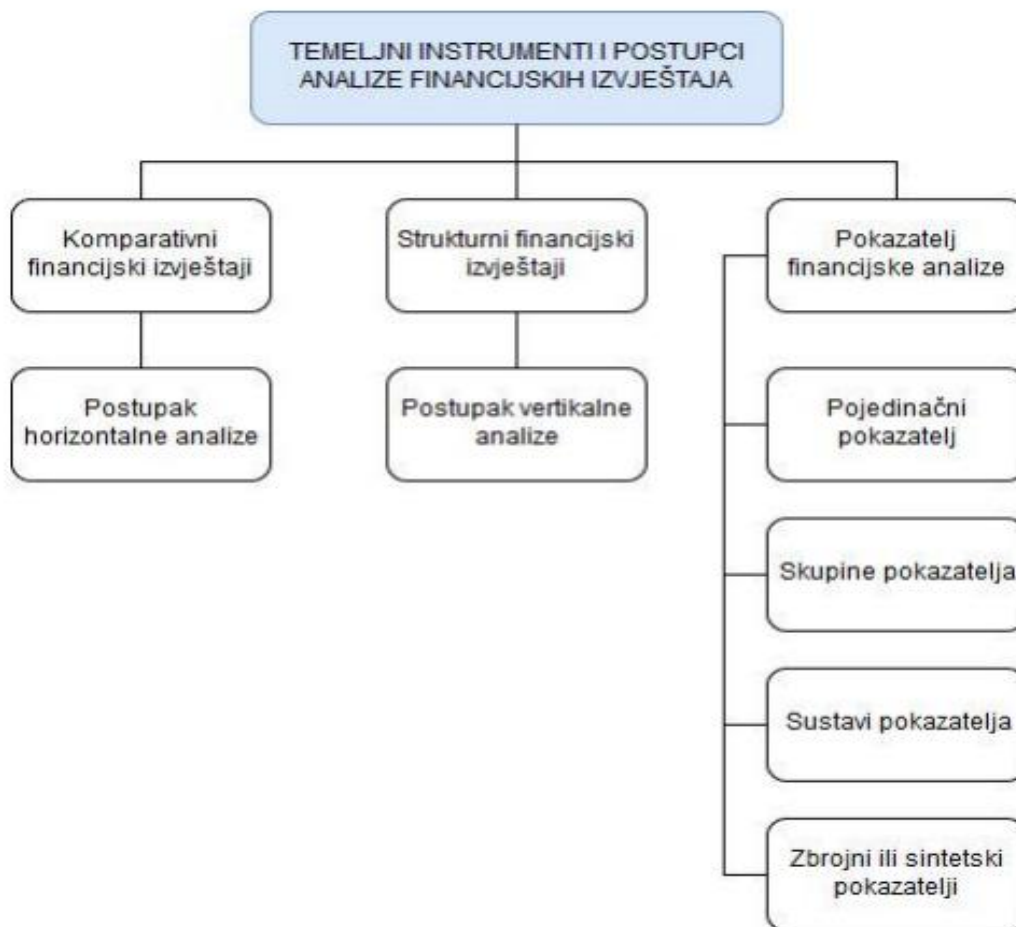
TEMELJNI INSTRUMENTI I POSTUPCI ANALIZE FINANCIJSKIH IZVJEŠTAJA

Komparativni financijski izvještaji

Postupak horizontalne analize

Strukturni financijski izvještaji

Postupak vertikalne analize

Pokazatelj financijske analize

Pojedinačni pokazatelj

Skupine pokazatelja

Sustavi pokazatelja

Zbrojni ili sintetski pokazatelji